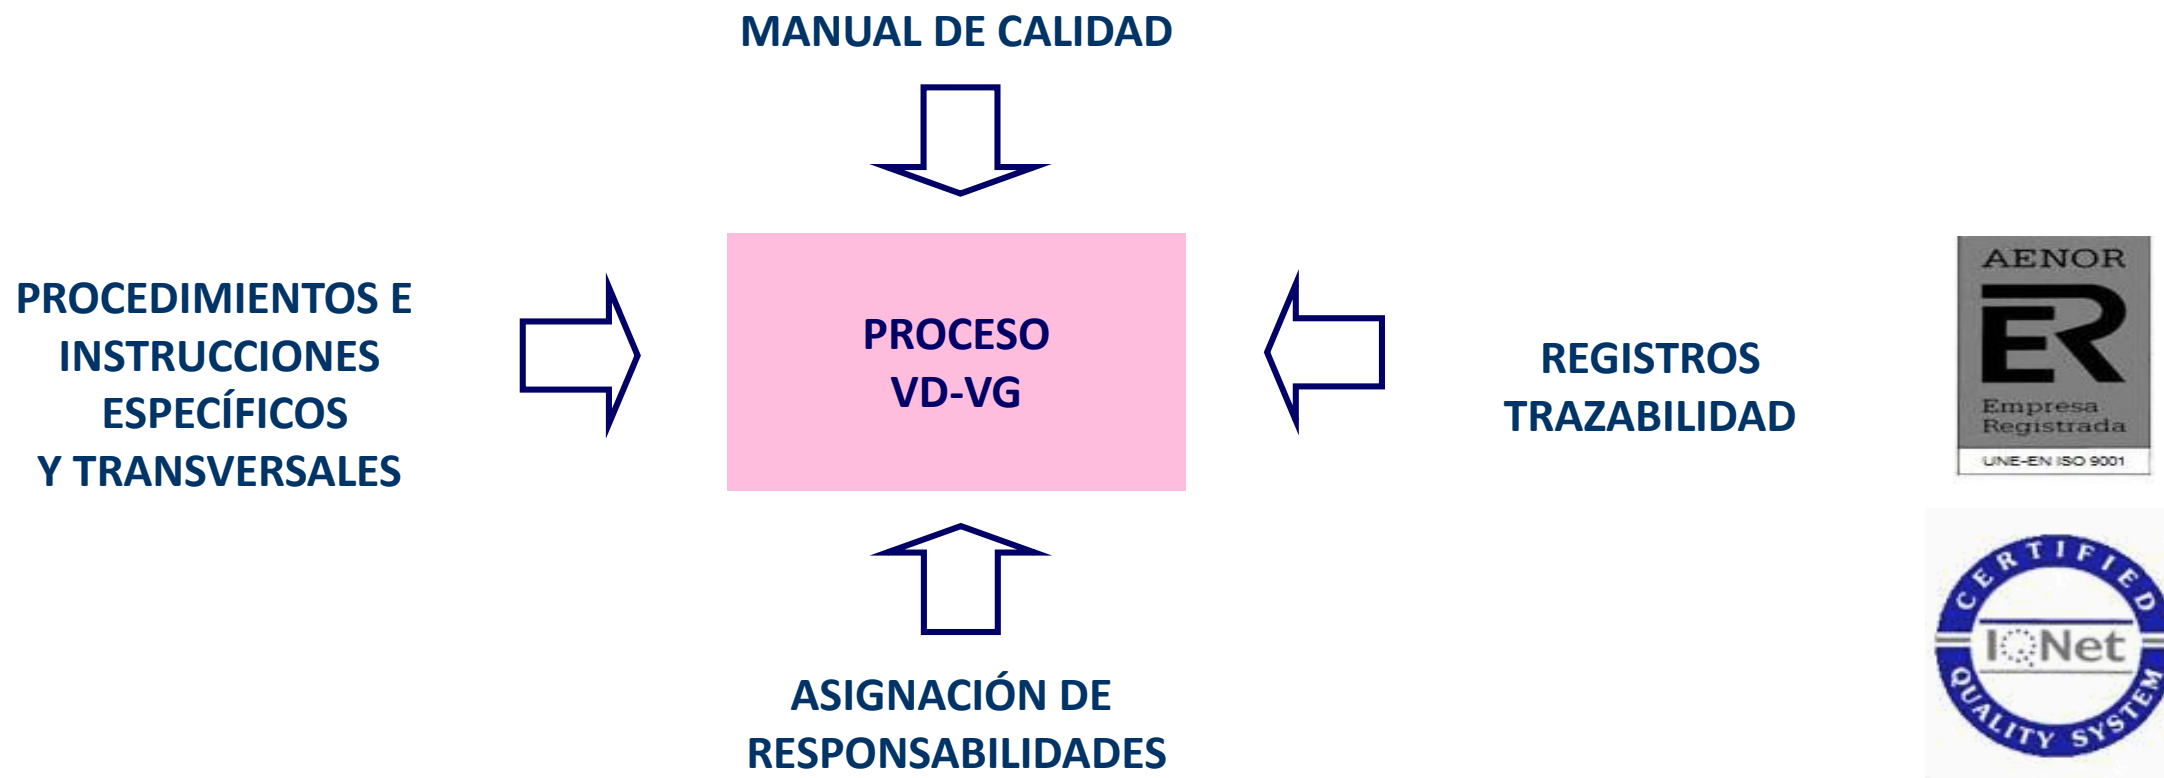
MANUAL DE CALIDAD

PROCEDIMIENTOS E INSTRUCCIONES ESPECÍFICOS Y TRANSVERSALES

PROCESO VD-VG

REGISTROS TRAZABILIDAD

AENOR
ER
Empresa Registrada
UNE-EN ISO 9001

CERTIFIED
IQNet
QUALITY SYSTEM

ASIGNACIÓN DE RESPONSABILIDADES